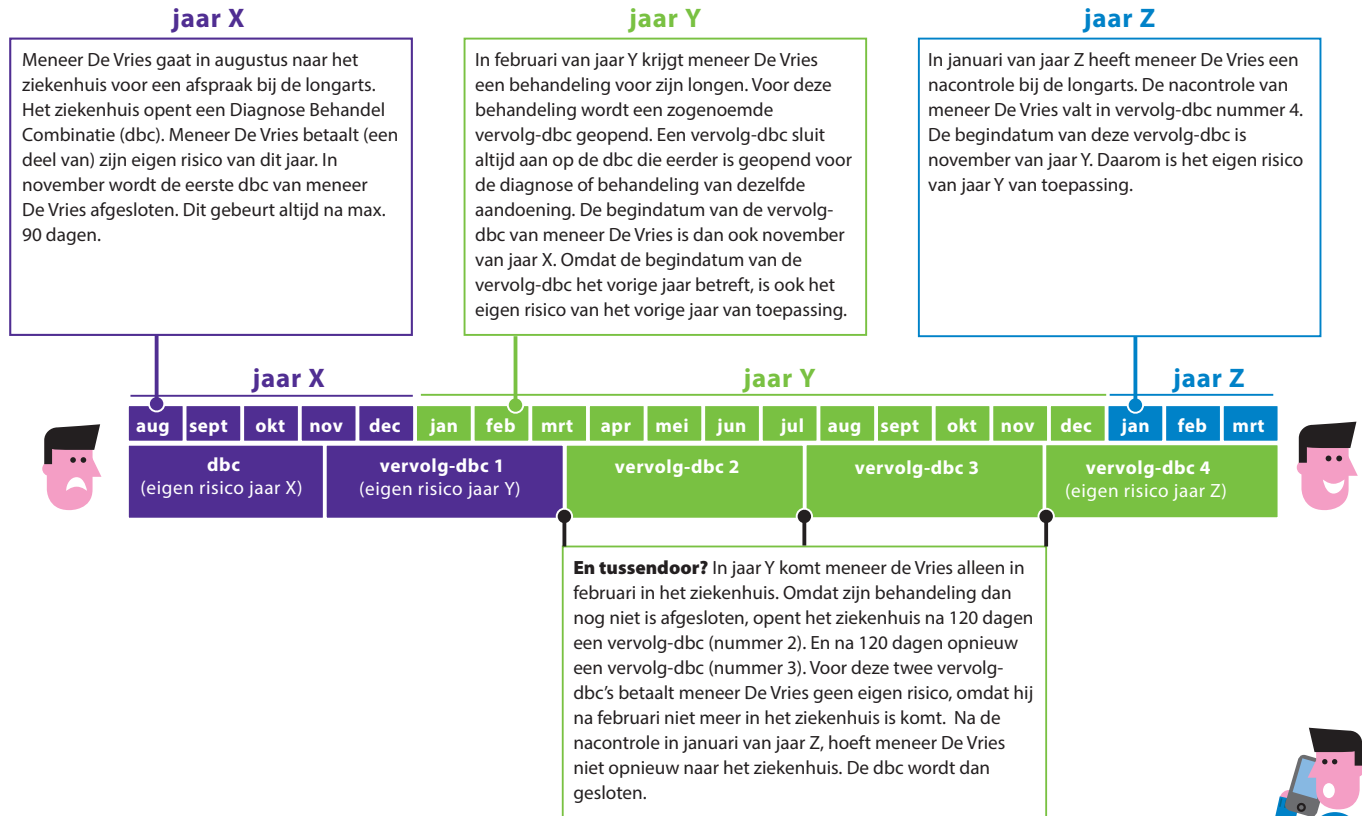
jaar X

Meneer De Vries gaat in augustus naar het ziekenhuis voor een afspraak bij de longarts. Het ziekenhuis opent een Diagnose Behandel Combinatie (dbc). Meneer De Vries betaalt (een deel van) zijn eigen risico van dit jaar. In november wordt de eerste dbc van meneer De Vries afgesloten. Dit gebeurt altijd na max. 90 dagen.

jaar Y

In februari van jaar Y krijgt meneer De Vries een behandeling voor zijn longen. Voor deze behandeling wordt een zogenoemde vervolg-dbc geopend. Een vervolg-dbc sluit altijd aan op de dbc die eerder is geopend voor de diagnose of behandeling van dezelfde aandoening. De begindatum van de vervolg-dbc van meneer De Vries is dan ook november van jaar X. Omdat de begindatum van de vervolg-dbc het vorige jaar betreft, is ook het eigen risico van het vorige jaar van toepassing.

jaar Z

In januari van jaar Z heeft meneer De Vries een nacontrole bij de longarts. De nacontrole van meneer De Vries valt in vervolg-dbc nummer 4. De begindatum van deze vervolg-dbc is november van jaar Y. Daarom is het eigen risico van jaar Y van toepassing.

jaar X | jaar Y | jaar Z

aug | sept | okt | nov | dec | jan | feb | mrt | apr | mei | jun | jul | aug | sept | okt | nov | dec | jan | feb | mrt

dbc (eigen risico jaar X) | vervolg-dbc 1 (eigen risico jaar Y) | vervolg-dbc 2 | vervolg-dbc 3 | vervolg-dbc 4 (eigen risico jaar Z)

En tussendoor? In jaar Y komt meneer de Vries alleen in februari in het ziekenhuis. Omdat zijn behandeling dan nog niet is afgesloten, opent het ziekenhuis na 120 dagen een vervolg-dbc (nummer 2). En na 120 dagen opnieuw een vervolg-dbc (nummer 3). Voor deze twee vervolg-dbc's betaalt meneer De Vries geen eigen risico, omdat hij na februari niet meer in het ziekenhuis is komt. Na de nacontrole in januari van jaar Z, hoeft meneer De Vries niet opnieuw naar het ziekenhuis. De dbc wordt dan gesloten.